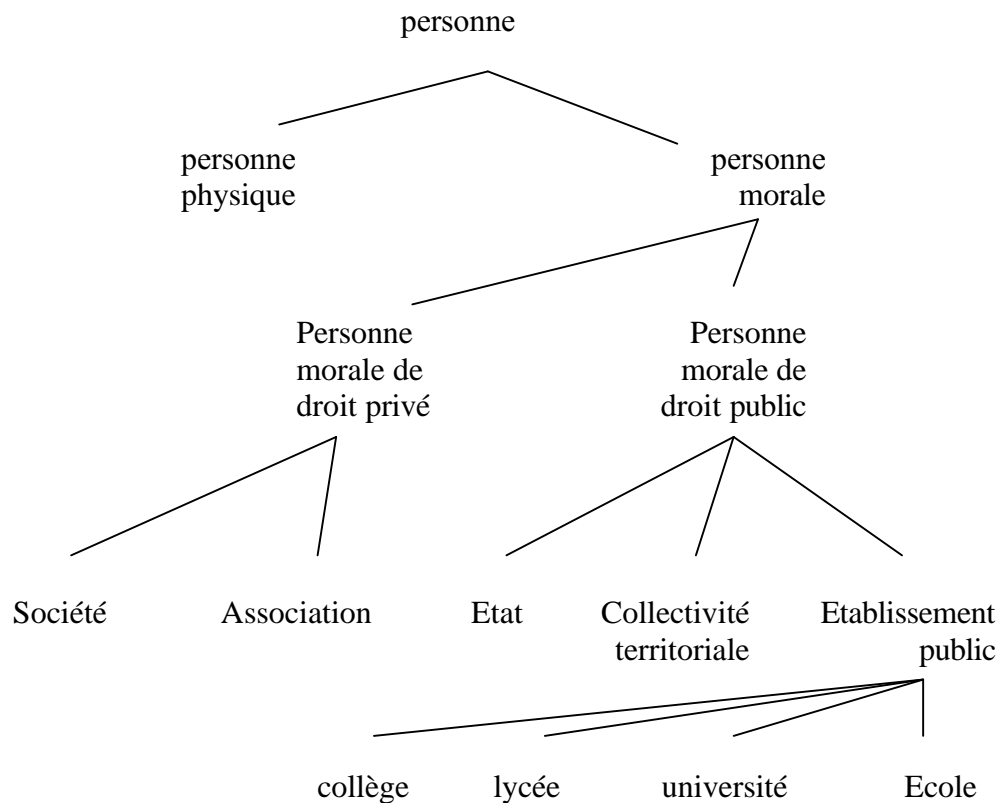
personne

personne physique

personne morale

Personne morale de droit privé

Personne morale de droit public

Société

Association

Etat

Collectivité territoriale

Etablissement public

collège

lycée

université

Ecole